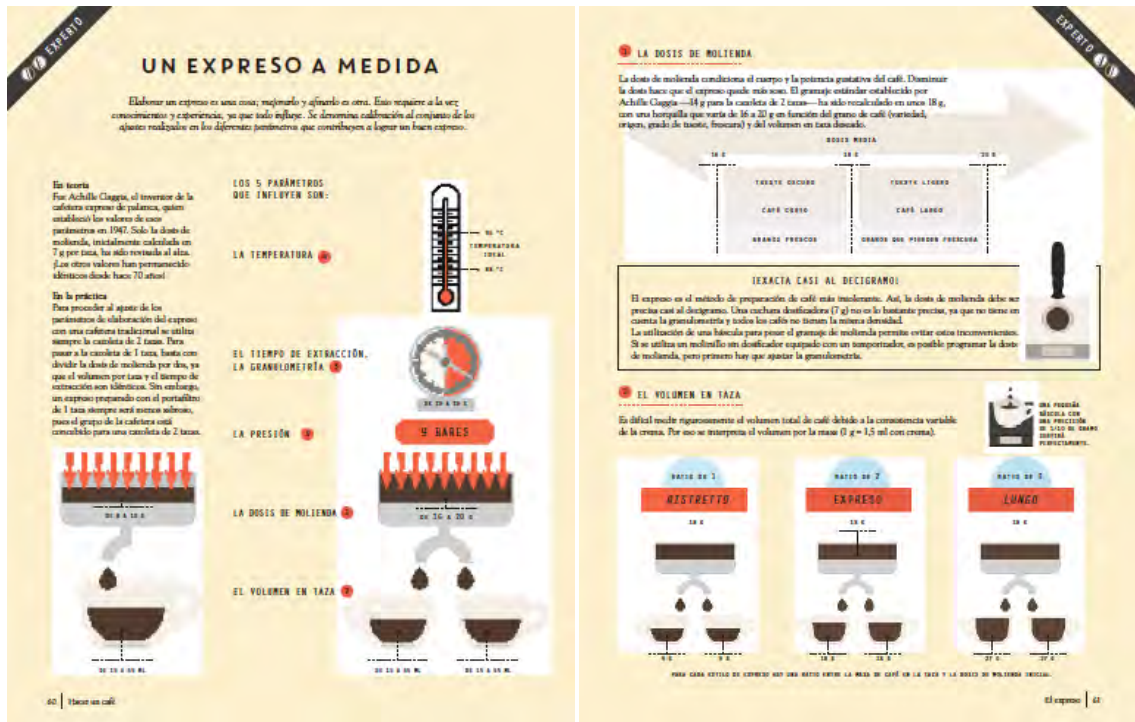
EXPERTO

UN EXPRESO A MEDIDA

Elaborar un expreso es una cosa; mejorarlo y afinarlo es otra. Esto requiere a la vez conocimientos y experiencia, ya que todo influye. Se denomina calibración al conjunto de los ajustes realizados en los diferentes parámetros que contribuyen a lograr un buen expreso.

En teoría
Fue Achille Gaggia, el inventor de la cafetera expreso de palanca, quien estableció los valores de esos parámetros en 1947. Solo la dosis de molienda, inicialmente calculada en 7 g por taza, ha sido revisada al alza. ¡Los otros valores han permanecido idénticos desde hace 70 años!

En la práctica
Para proceder al ajuste de los parámetros de elaboración del expreso con una cafetera tradicional se utiliza siempre la cazoleta de 2 tazas. Para pasar a la cazoleta de 1 taza, basta con dividir la dosis de molienda por dos, ya que el volumen por taza y el tiempo de extracción son idénticos. Sin embargo, un expreso preparado con el portafiltro de 1 taza siempre será menos sabroso, pues el grupo de la cafetera está concebido para una cazoleta de 2 tazas.

LOS 5 PARÁMETROS QUE INFLUYEN SON:

LA TEMPERATURA 1

92 °C
TEMPERATURA IDEAL
88 °C

EL TIEMPO DE EXTRACCIÓN, LA GRANULOMETRÍA 2

DE 20 A 30 S

LA PRESIÓN 3

9 BARES

LA DOSIS DE MOLIENDA 4

DE 8 A 10 G

DE 16 A 20 G

EL VOLUMEN EN TAZA 5

DE 25 A 35 ML

DE 25 A 35 ML

DE 25 A 35 ML

60 | Hacer un café

EXPERTO

4 LA DOSIS DE MOLIENDA

La dosis de molienda condiciona el cuerpo y la potencia gustativa del café. Dominar la dosis hace que el expreso quede más sano. El gramaje estándar establecido por Achille Gaggia —14 g para la cazoleta de 2 tazas— ha sido recalculado en unos 18 g, con una horquilla que varía de 16 a 20 g en función del grano de café (variedad, origen, grado de tueste, frescura) y del volumen en taza deseado.

DOSIS MEDIA

16 G
18 G
20 G

TUESTE OSCURO
CAFÉ CORTO
GRANOS FRESCOS

TUESTE LIGERO
CAFÉ LARGO
GRANOS QUE PIERDEN FRESCURA

¡EXACTA CASI AL DECIGRAMO!

El expreso es el método de preparación de café más intolerante. Así, la dosis de molienda debe ser precisa casi al decigramo. Una cuchara dosificadora (7 g) no es lo bastante precisa, ya que no tiene en cuenta la granulometría y todos los cafés no tienen la misma densidad.
La utilización de una báscula para pesar el gramaje de molienda permite evitar estos inconvenientes.
Si se utiliza un molinillo sin dosificador equipado con un temporizador, es posible programar la dosis de molienda, pero primero hay que ajustar la granulometría.

5 EL VOLUMEN EN TAZA

Es difícil medir rigurosamente el volumen total de café debido a la consistencia variable de la crema. Por eso se interpreta el volumen por la masa (1 g = 1,5 ml con crema).

UNA PEQUEÑA BÁSCULA CON UNA PRECISIÓN DE 1/10 DE GRAMO SERVIRÁ PERFECTAMENTE.

RATIO DE 1
RISTRETTO
18 G
9 G
9 G

RATIO DE 2
EXPRESO
18 G
18 G
18 G

RATIO DE 3
LUNGO
18 G
27 G
27 G

PARA CADA ESTILO DE EXPRESO HAY UNA RATIO ENTRE LA MASA DE CAFÉ EN LA TAZA Y LA DOSIS DE MOLIENDA INICIAL.

El expreso | 61